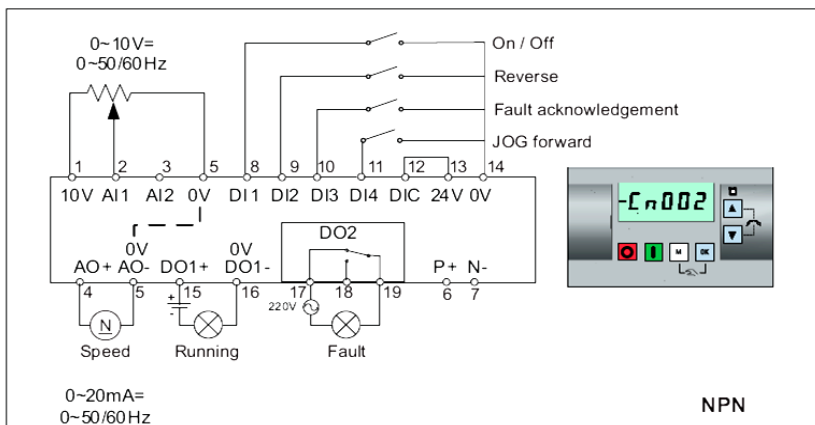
0~10V=
0~50/60Hz

On / Off
Reverse
Fault acknowledgement
JOG forward

1 2 3 5 8 9 10 11 12 13 14
10V AI1 AI2 0V DI1 DI2 DI3 DI4 DIC 24V 0V

-Cn002

0V 0V DO2
AO+ AO- DO1+ DO1- P+ N-
4 5 15 16 17 18 19 6 7
220V
N
Speed Running Fault

0~20mA=
0~50/60Hz

NPN